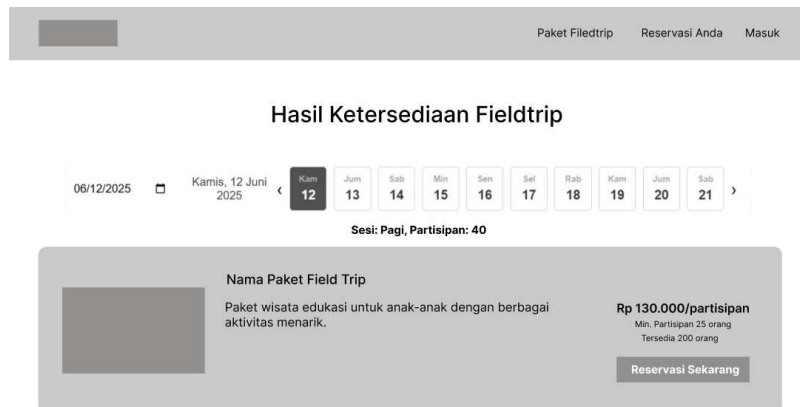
Paket Filedtrip Reservasi Anda Masuk

Hasil Ketersediaan Fieldtrip

06/12/2025

Kamis, 12 Juni 2025

‹

| Kam | Jum | Sab | Min | Sen | Sel | Rab | Kam | Jum | Sab |
|---|---|---|---|---|---|---|---|---|---|
| 12 | 13 | 14 | 15 | 16 | 17 | 18 | 19 | 20 | 21 |

›

Sesi: Pagi, Partisipan: 40

Nama Paket Field Trip

Paket wisata edukasi untuk anak-anak dengan berbagai aktivitas menarik.

Rp 130.000/partisipan

Min. Partisipan 25 orang

Tersedia 200 orang

Reservasi Sekarang